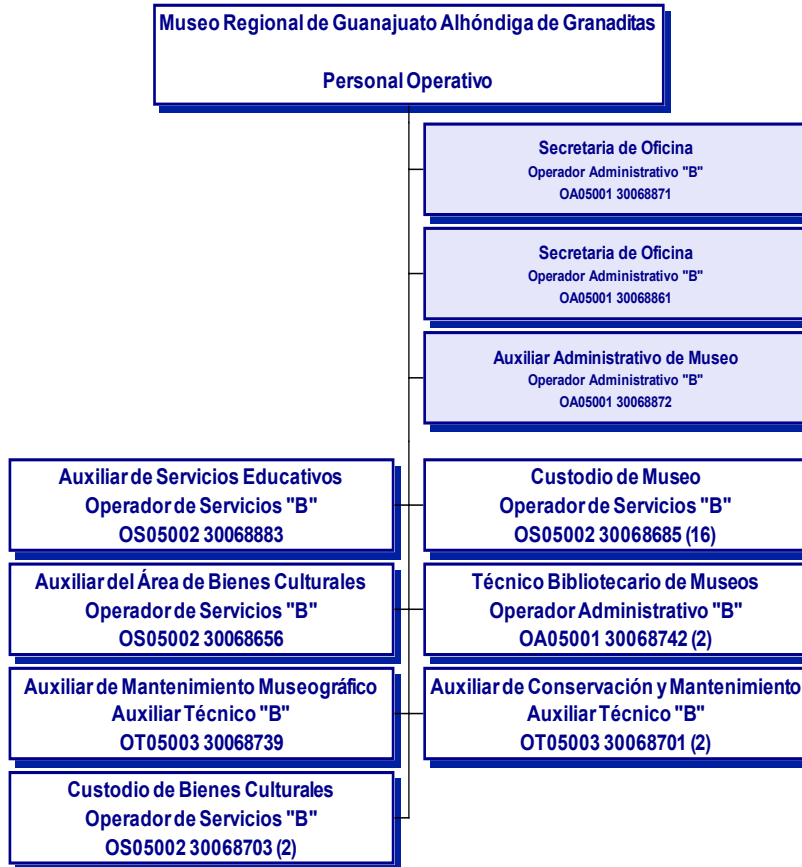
Museo Regional de Guanajuato Alhóndiga de Granaditas

Personal Operativo

Secretaria de Oficina
Operador Administrativo "B"
OA05001 30068871

Secretaria de Oficina
Operador Administrativo "B"
OA05001 30068861

Auxiliar Administrativo de Museo
Operador Administrativo "B"
OA05001 30068872

Auxiliar de Servicios Educativos
Operador de Servicios "B"
OS05002 30068883

Custodio de Museo
Operador de Servicios "B"
OS05002 30068685 (16)

Auxiliar del Área de Bienes Culturales
Operador de Servicios "B"
OS05002 30068656

Técnico Bibliotecario de Museos
Operador Administrativo "B"
OA05001 30068742 (2)

Auxiliar de Mantenimiento Museográfico
Auxiliar Técnico "B"
OT05003 30068739

Auxiliar de Conservación y Mantenimiento
Auxiliar Técnico "B"
OT05003 30068701 (2)

Custodio de Bienes Culturales
Operador de Servicios "B"
OS05002 30068703 (2)